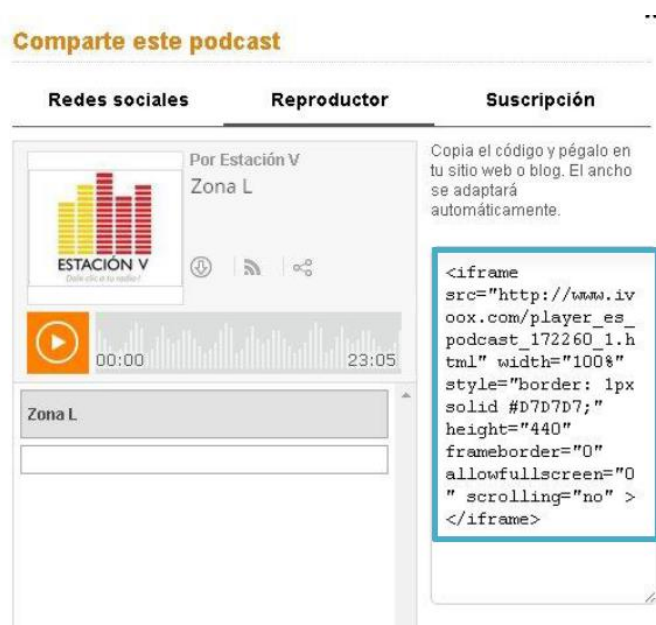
Comparte este podcast

Redes sociales

Reproductor

Suscripción

Por Estación V

Zona L

ESTACIÓN V

Dale clic a tu radio!

00:00

23:05

Zona L

Copia el código y pégalo en tu sitio web o blog. El ancho se adaptará automáticamente.

<iframe src="http://www.ivoox.com/player_es_podcast_172260_1.html" width="100%" style="border: 1px solid #D7D7D7;" height="440" frameborder="0" allowfullscreen="0" scrolling="no" ></iframe>